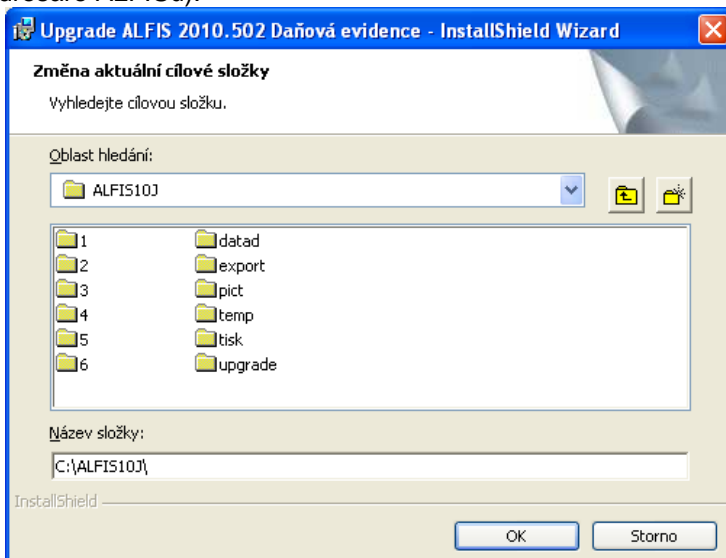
Upgrade ALFIS 2010.502 Daňová evidence - InstallShield Wizard

Změna aktuální cílové složky

Vyhledejte cílovou složku.

Oblast hledání:

ALFIS10J

1
2
3
4
5
6

datad
export
pict
temp
tisk
upgrade

Název složky:

C:\ALFIS10J\

InstallShield

OK

Storno